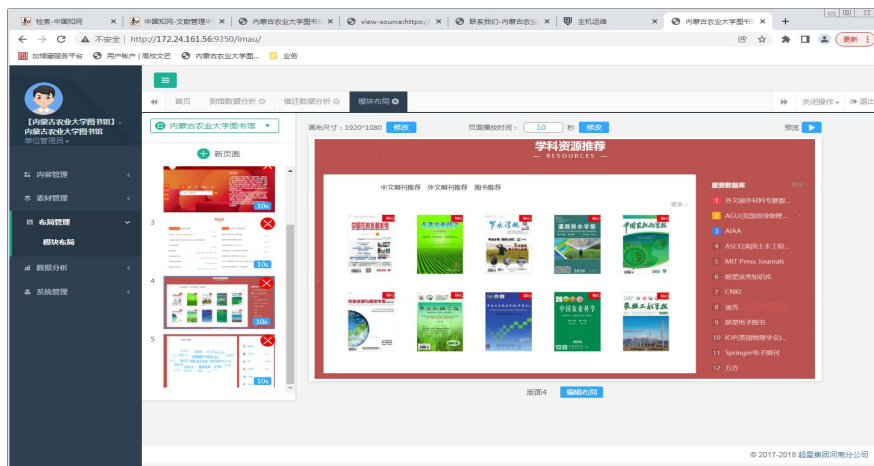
检索-中国知网 | 中国知网-文献管理中 | 内蒙古农业大学图书 | view-source:https:/ | 联系我们-内蒙古农业 | 主机运维 | 内蒙古农业大学图书

不安全 | http://172.24.161.56:9350/imau/

更新

加喵服务平台 用户帐户 | 高校文艺 内蒙古农业大学图... 业务

【内蒙古农业大学图书馆】-内蒙古农业大学图书馆
单位管理员

内容管理
素材管理
布局管理
模块布局
数据分析
系统管理

首页 到馆数据分析 借还数据分析 模块布局

关闭操作 退出

内蒙古农业大学图书馆

新页面

3
4
5

10s
10s
10s
10s

画布尺寸：1920*1080 修改 页面播放时间： 10 秒 修改 预览

学科资源推荐
— RESOURCES —

中文期刊推荐 外文期刊推荐 图书推荐

更多

重要数据库 更多
1 外文期刊材料专题数...
2 AGU(美国地球物理...
3 AIAA
4 ASCE(美国土木工程...
5 MIT Press Journals
6 新型读秀知识库
7 CNKI
8 读秀
9 超星电子图书
10 IOP(英国物理学会)...
11 Springer电子期刊
12 万方

版面4 编辑布局

© 2017-2018 超星集团河南分公司